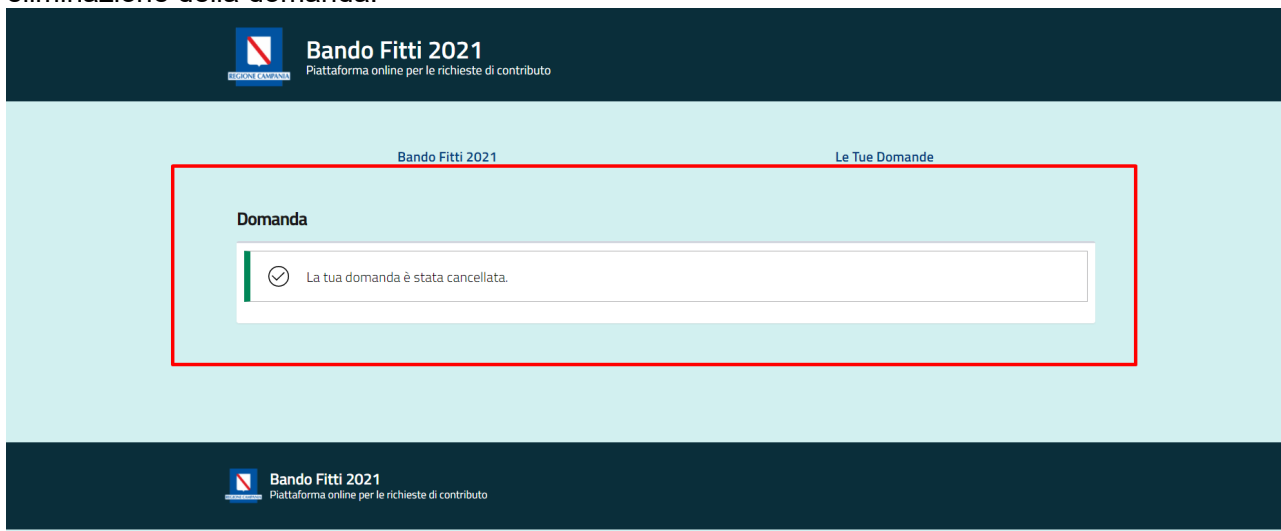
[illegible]

REGIONE CAMPANIA

Bando Fitti 2021
Piattaforma online per le richieste di contributo

Bando Fitti 2021

Le Tue Domande

Domanda

La tua domanda è stata cancellata.

REGIONE CAMPANIA

Bando Fitti 2021
Piattaforma online per le richieste di contributo